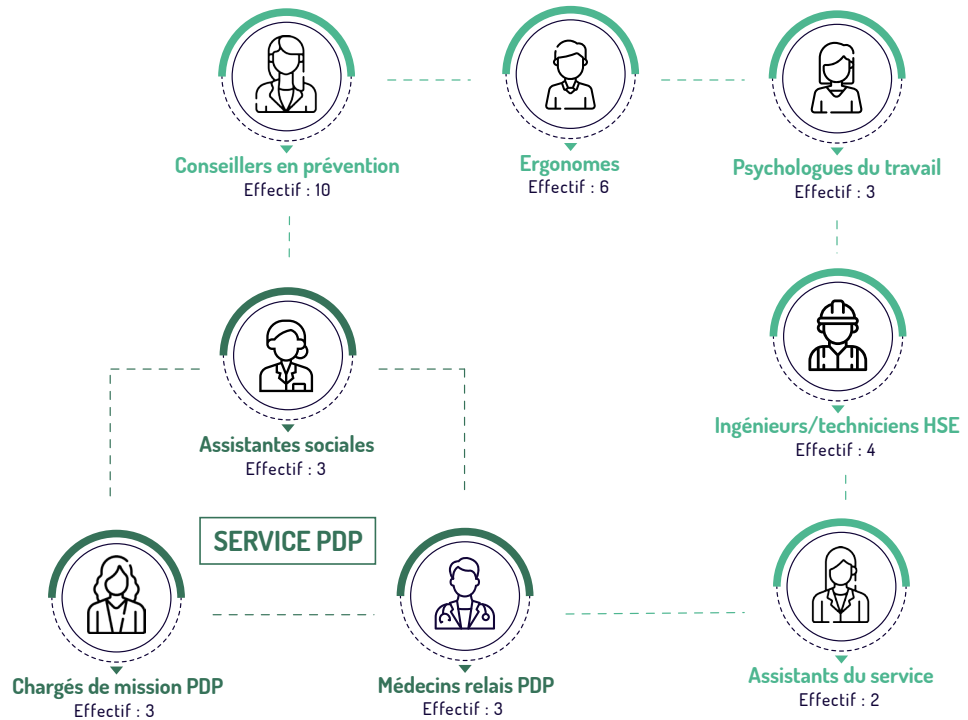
Conseillers en prévention
Effectif : 10

Ergonomes
Effectif : 6

Psychologues du travail
Effectif : 3

Assistantes sociales
Effectif : 3

Ingénieurs/techniciens HSE
Effectif : 4

SERVICE PDP

Chargés de mission PDP
Effectif : 3

Médecins relais PDP
Effectif : 3

Assistants du service
Effectif : 2